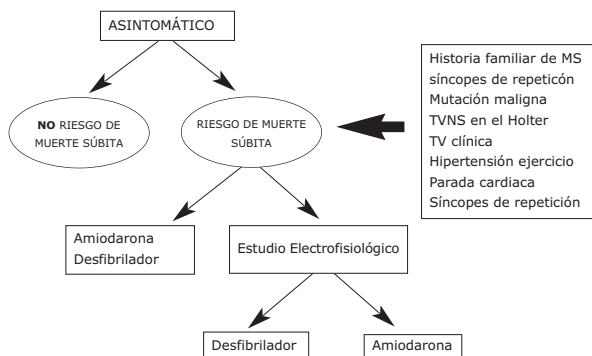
ASINTOMÁTICO

NO RIESGO DE MUERTE SÚBITA

RIESGO DE MUERTE SÚBITA

Historia familiar de MS
síncopes de repetición
Mutación maligna
TVNS en el Holter
TV clínica
Hipertensión ejercicio
Parada cardiaca
Síncopes de repetición

Amiodarona
Desfibrilador

Estudio Electrofisiológico

Desfibrilador

Amiodarona